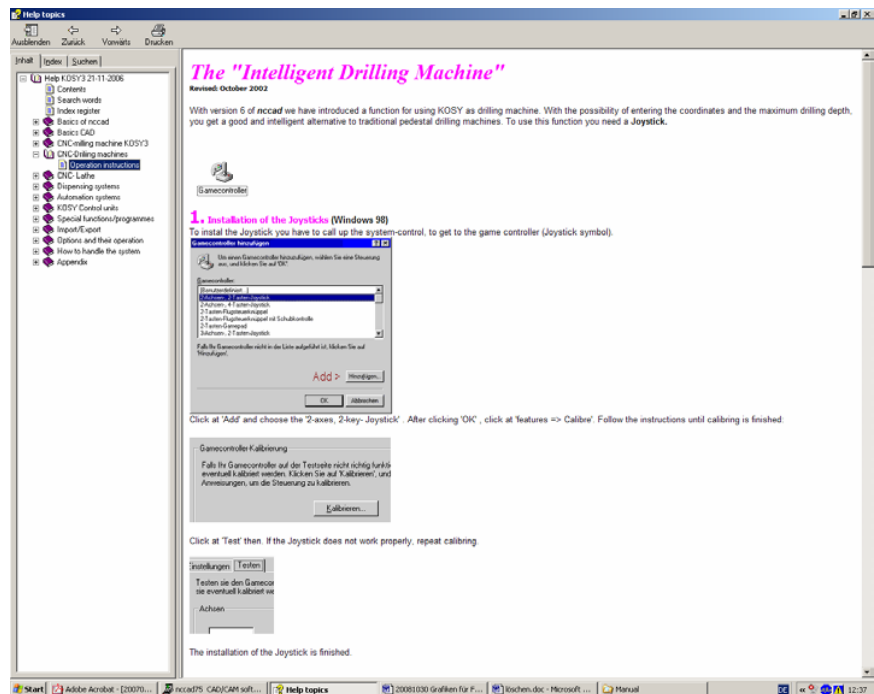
Help topics

Ausblenden Zurück Vorwärts Drucken

Inhalt Index Suchen

Help KOSY3 21-11-2006
Contents
Search words
Index register
Basics of nccad
Basics CAD
CNC-milling machine KOSY3
CNC-Drilling machines
Operation instructions
CNC- Lathe
Dispensing systems
Automation systems
KOSY Control units
Special functions/programmes
Import/Export
Options and their operation
How to handle the system
Appendix

The "Intelligent Drilling Machine"
Revised: October 2002

With version 6 of nccad we have introduced a function for using KOSY as drilling machine. With the possibility of entering the coordinates and the maximum drilling depth, you get a good and intelligent alternative to traditional pedestal drilling machines. To use this function you need a Joystick.

Gamecontroller

1. Installation of the Joysticks (Windows 98)
To instal the Joystick you have to call up the system-control, to get to the game controller (Joystick symbol).

Gamecontroller hinzufügen
Um einen Gamecontroller hinzuzufügen, wählen Sie eine Steuerung aus, und klicken Sie auf "OK".
Gamecontroller:
(Benutzerdefiniert...)
2-Achsen, 2-Tasten-Joystick
2-Achsen, 4-Tasten-Joystick
2-Tasten-Flugsteuerknüppel
2-Tasten-Flugsteuerknüppel mit Schubkontrolle
2-Tasten-Gamepad
3-Achsen, 2-Tasten-Joystick
Falls Ihr Gamecontroller nicht in der Liste aufgeführt ist, klicken Sie auf "Hinzufügen".
Add > Hinzufügen...
OK Abbrechen

Click at 'Add' and choose the '2-axes, 2-key- Joystick' . After clicking 'OK' , click at 'features => Calibre'. Follow the instructions until calibring is finished.

Gamecontroller Kalibrierung
Falls Ihr Gamecontroller auf der Testseite nicht richtig funkti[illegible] eventuell kalibriert werden. Klicken Sie auf 'Kalibrieren', und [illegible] Anweisungen, um die Steuerung zu kalibrieren.
Kalibrieren...

Click at 'Test' then. If the Joystick does not work properly, repeat calibring.

Einstellungen Testen
Testen sie den Gamecon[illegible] sie eventuell kalibriert we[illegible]
Achsen

The installation of the Joystick is finished.

Start | Adobe Acrobat - [20070... | nccad75 CAD/CAM soft... | Help topics | 20081030 Grafiken für F... | löschen.doc - Microsoft ... | Manual | 12:37